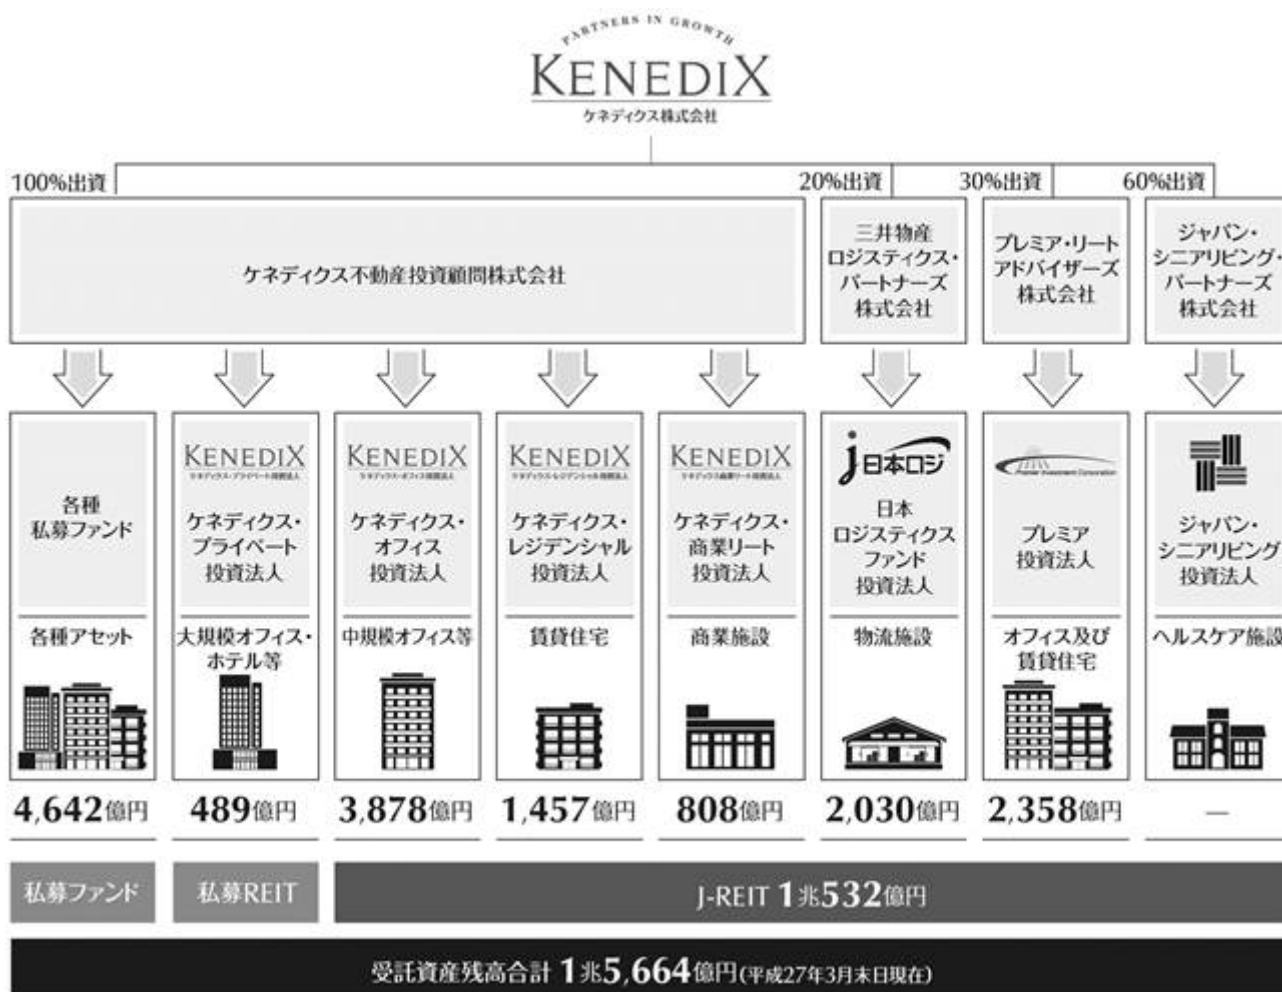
PARTNERS IN GROWTH
KENEDIX
ケネディクス株式会社

100%出資
20%出資
30%出資
60%出資

ケネディクス不動産投資顧問株式会社

三井物産ロジスティクス・パートナーズ株式会社

プレミア・リート アドバイザーズ株式会社

ジャパン・シニアリビング・パートナーズ株式会社

各種私募ファンド
各種アセット
4,642億円

KENEDIX
ケネディクス・プライベート投資法人
大規模オフィス・ホテル等
489億円

KENEDIX
ケネディクス・オフィス投資法人
中規模オフィス等
3,878億円

KENEDIX
ケネディクス・レジデンシャル投資法人
賃貸住宅
1,457億円

KENEDIX
ケネディクス・商業リート投資法人
商業施設
808億円

日本ロジ
日本ロジスティクスファンド投資法人
物流施設
2,030億円

プレミア投資法人
オフィス及び賃貸住宅
2,358億円

ジャパン・シニアリビング投資法人
ヘルスケア施設
—

私募ファンド
私募REIT
J-REIT 1兆532億円

受託資産残高合計 1兆5,664億円(平成27年3月末日現在)